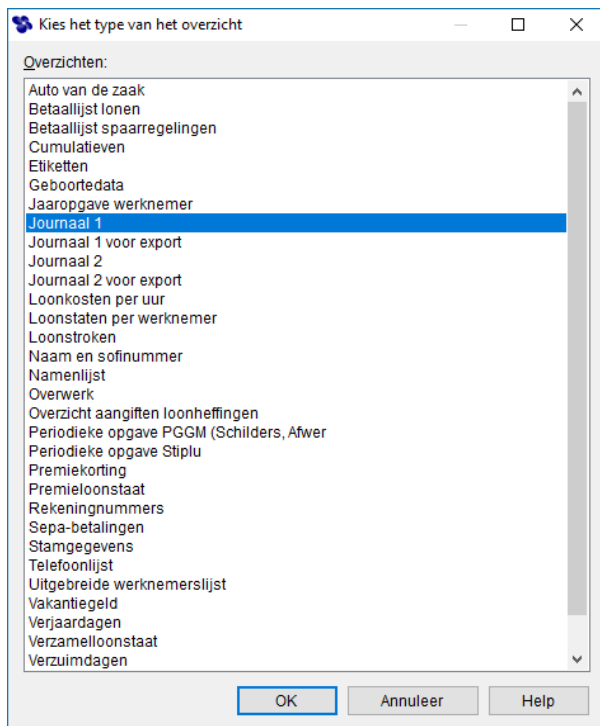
Kies het type van het overzicht

Overzichten:

Auto van de zaak
Betaallijst lonen
Betaallijst spaarregelingen
Cumulatieven
Etiketten
Geboortedata
Jaaropgave werknemer
Journaal 1
Journaal 1 voor export
Journaal 2
Journaal 2 voor export
Loonkosten per uur
Loonstaten per werknemer
Loonstroken
Naam en sofinummer
Namenlijst
Overwerk
Overzicht aangiften loonheffingen
Periodieke opgave PGGM (Schilders, Afwer
Periodieke opgave Stiplu
Premiekorting
Premieloonstaat
Rekeningnummers
Sepa-betalingen
Stamgegevens
Telefoonlijst
Uitgebreide werknemerslijst
Vakantiegeld
Verjaardagen
Verzamelloonstaat
Verzuimdagen

OK
Annuleer
Help